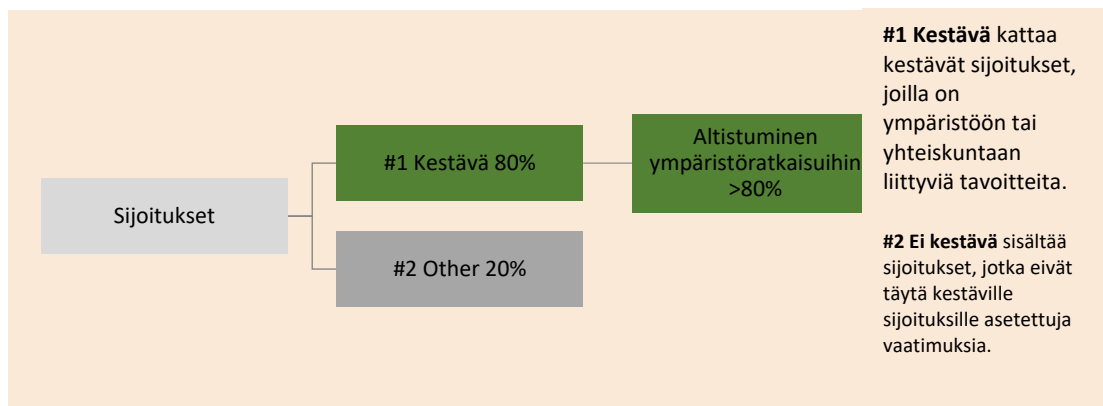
Sijoitukset

#1 Kestävä 80%

#2 Other 20%

Altistuminen ympäristöratkaisuihin >80%

**#1 Kestävä** kattaa kestävät sijoitukset, joilla on ympäristöön tai yhteiskuntaan liittyviä tavoitteita.

**#2 Ei kestävä** sisältää sijoitukset, jotka eivät täytä kestäville sijoituksille asetettuja vaatimuksia.